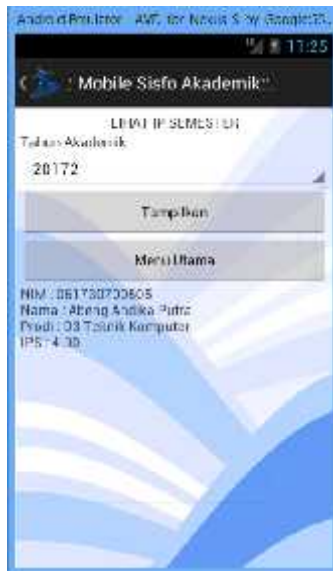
Android Emulator - AVD_for_Nexus_S_by_Google:55...

11:25

Mobile Sisfo Akademik

LIHAT IP SEMESTER

Tahun Akademik

20172

Tampilkan

Menu Utama

NIM : 061730700605
Nama : Abang Andika Putra
Prodi : D3 Teknik Komputer
IPS : 4.00